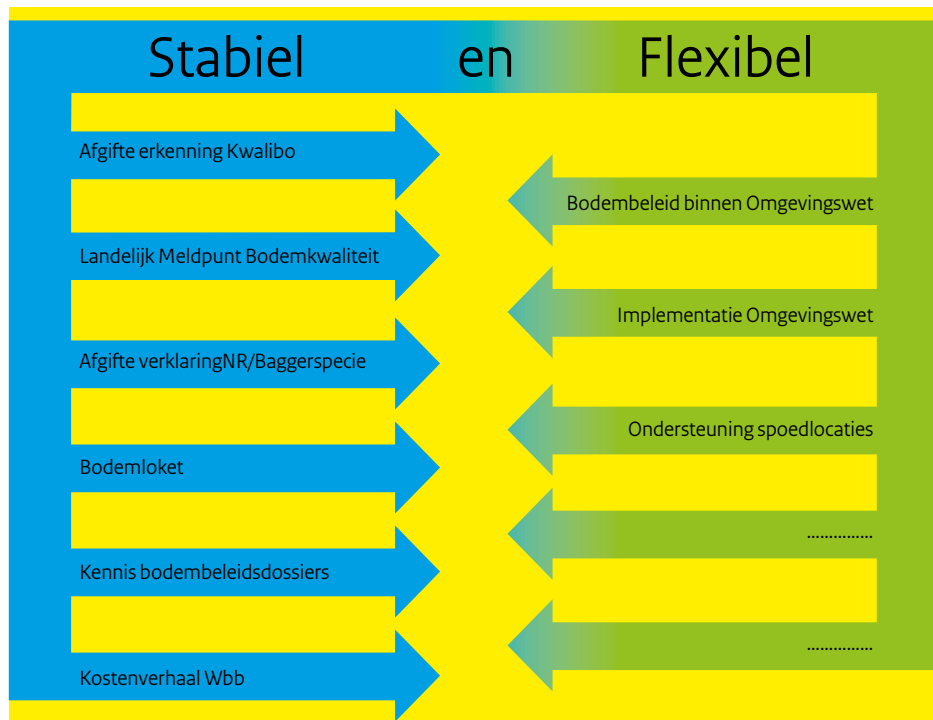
Stabiel en Flexibel

Afgifte erkenning Kwalibo

Bodembeleid binnen Omgevingswet

Landelijk Meldpunt Bodemkwaliteit

Implementatie Omgevingswet

Afgifte verklaringNR/Baggerspecie

Ondersteuning spoedlocaties

Bodemloket

...............

Kennis bodembeleidsdossiers

...............

Kostenverhaal Wbb